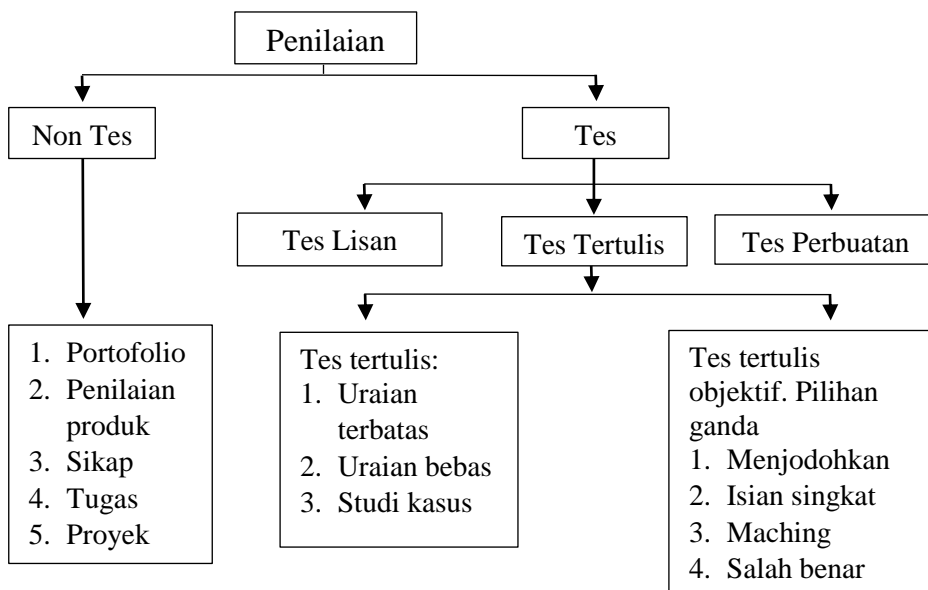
Penilaian

Non Tes

Tes

Tes Lisan

Tes Tertulis

Tes Perbuatan

1. Portofolio
2. Penilaian produk
3. Sikap
4. Tugas
5. Proyek

Tes tertulis:
1. Uraian terbatas
2. Uraian bebas
3. Studi kasus

Tes tertulis objektif. Pilihan ganda
1. Menjodohkan
2. Isian singkat
3. Maching
4. Salah benar